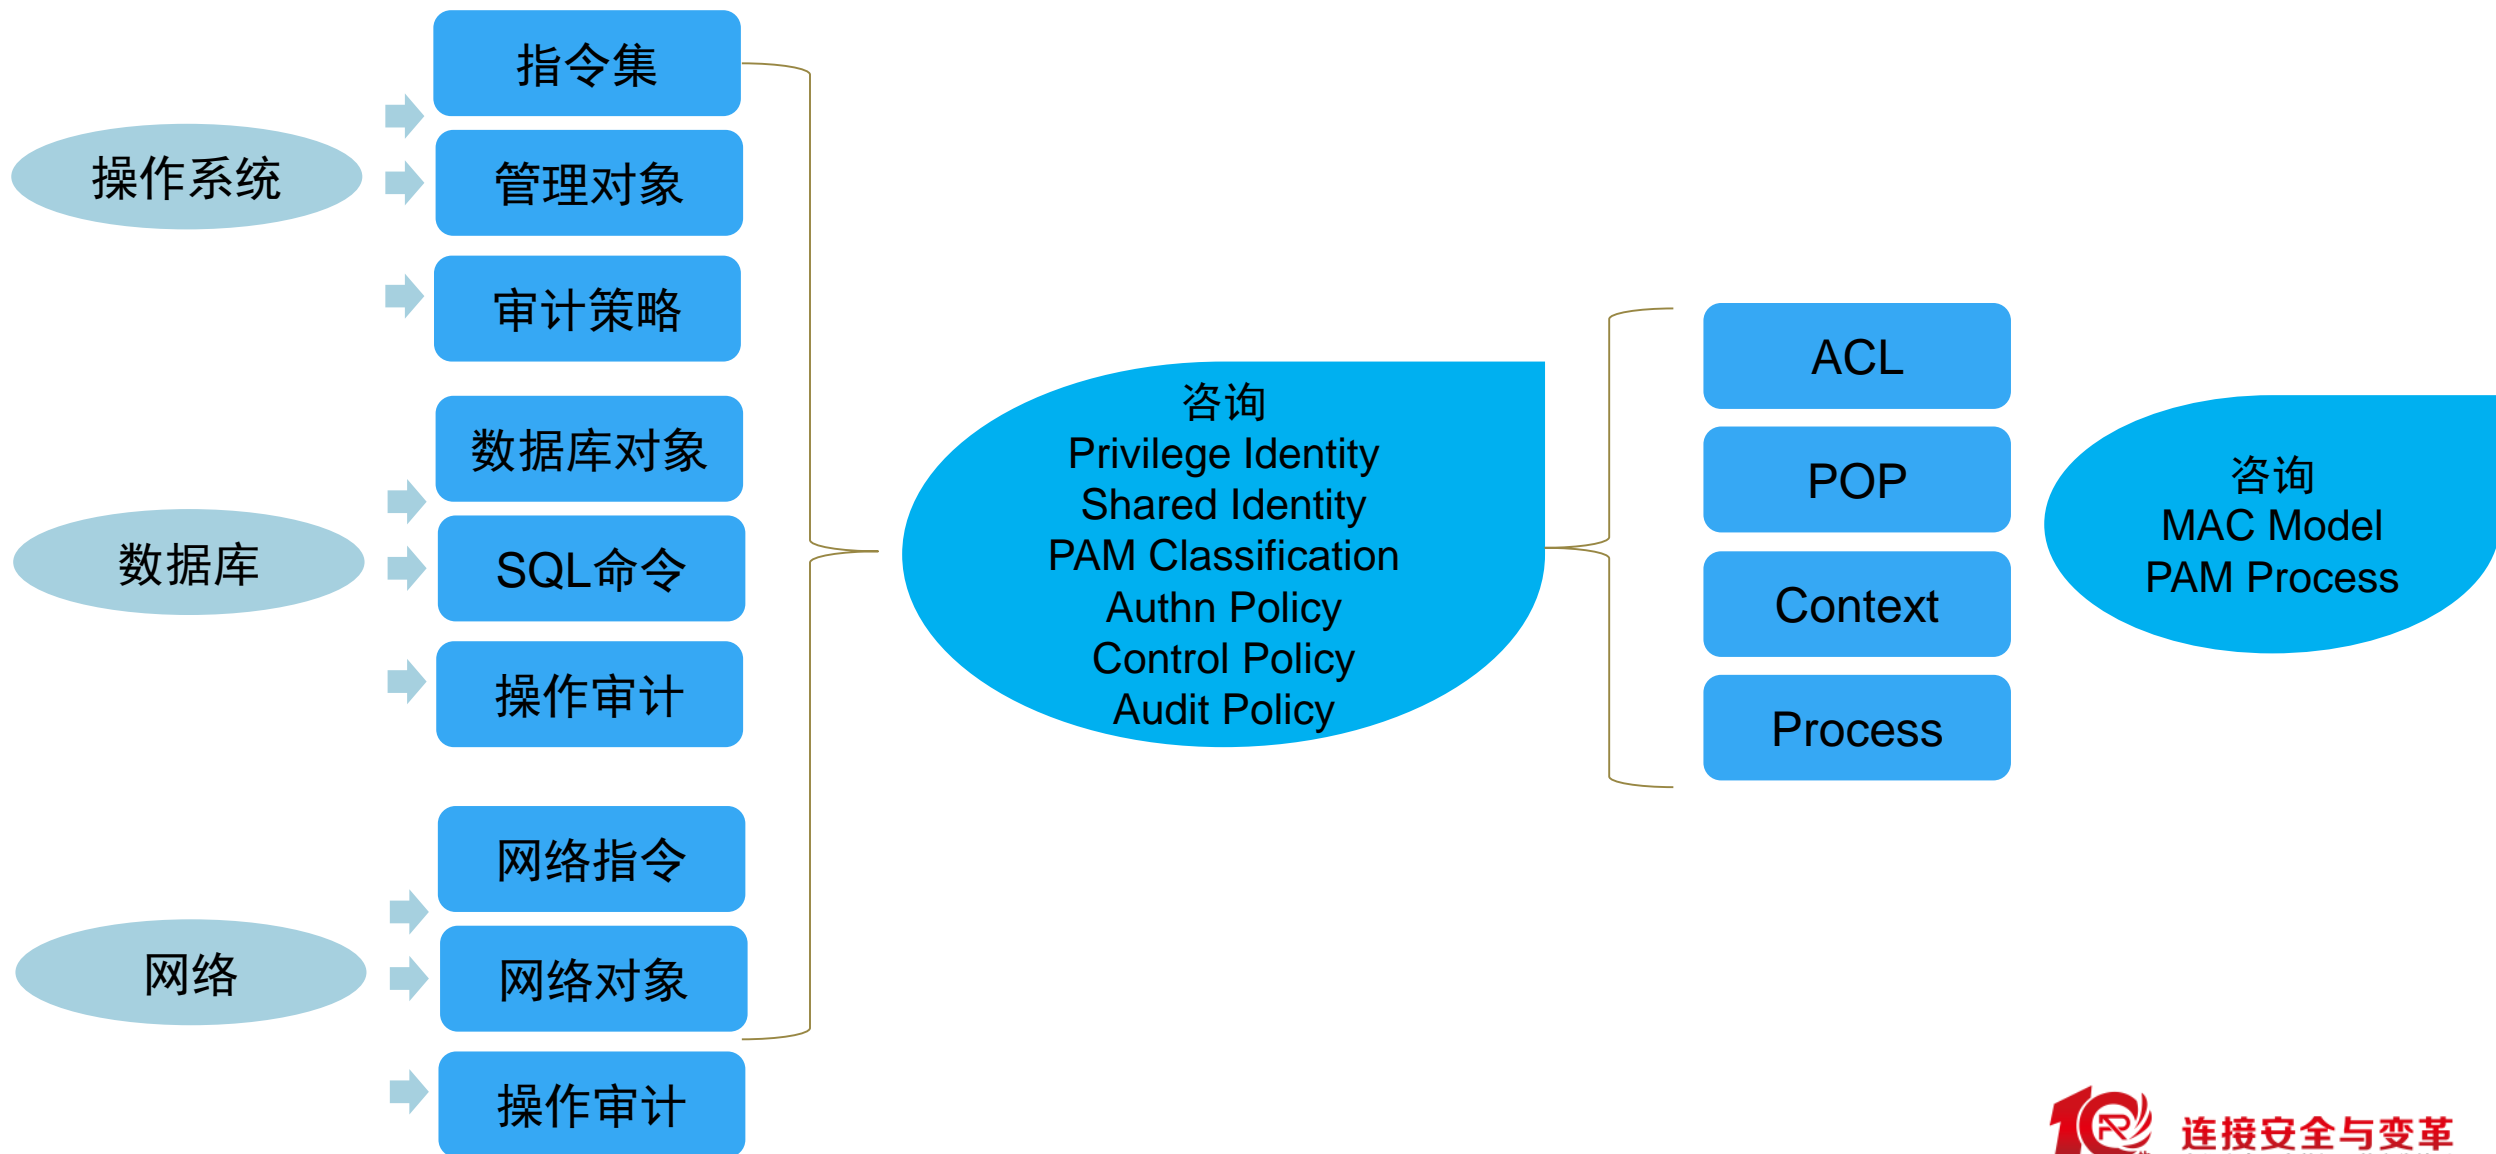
操作系统

指令集

管理对象

审计策略

数据库

数据库对象

SQL命令

操作审计

网络

网络指令

网络对象

操作审计

咨询
Privilege Identity
Shared Identity
PAM Classification
Authn Policy
Control Policy
Audit Policy

ACL

POP

Context

Process

咨询
MAC Model
PAM Process

连接安全与变革